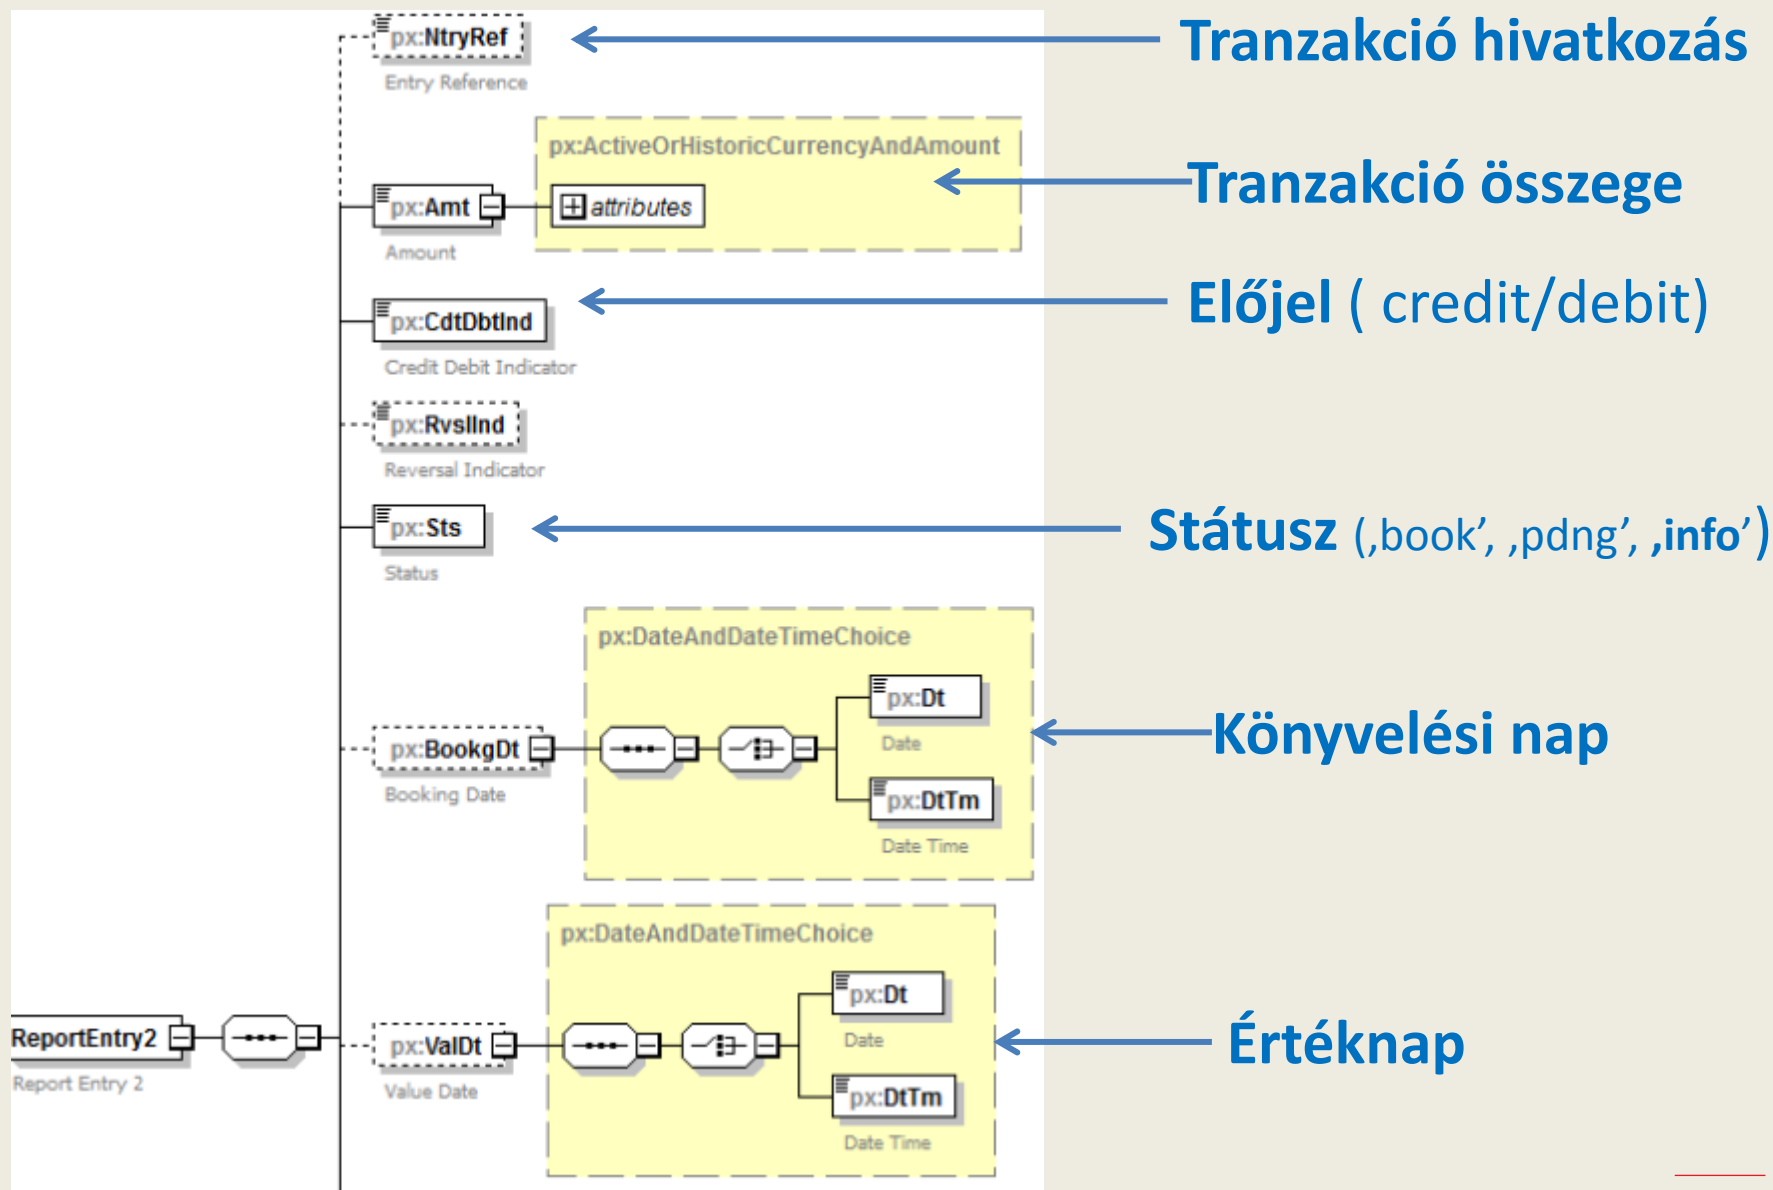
px:NtryRef
Entry Reference

Tranzakció hivatkozás

px:ActiveOrHistoricCurrencyAndAmount

px:Amt
Amount

attributes

Tranzakció összege

px:CdtDbtInd
Credit Debit Indicator

Előjel ( credit/debit)

px:RvslInd
Reversal Indicator

px:Sts
Status

Státusz (‚book', ‚pdng', ‚info')

px:DateAndDateTimeChoice

px:BookgDt
Booking Date

px:Dt
Date

px:DtTm
Date Time

Könyvelési nap

ReportEntry2
Report Entry 2

px:DateAndDateTimeChoice

px:ValDt
Value Date

px:Dt
Date

px:DtTm
Date Time

Értéknap